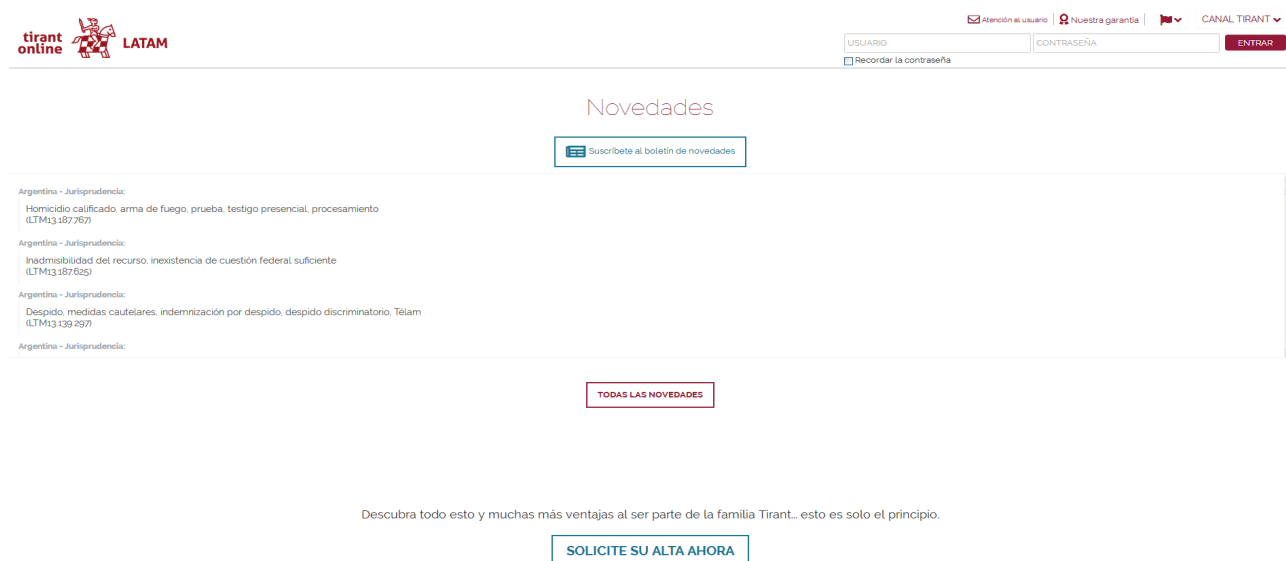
tirant online LATAM

Atención al usuario | Nuestra garantía | CANAL TIRANT

USUARIO CONTRASEÑA ENTRAR

Recordar la contraseña

Novedades

Suscríbete al boletín de novedades

Argentina - Jurisprudencia:

Homicidio calificado, arma de fuego, prueba, testigo presencial, procesamiento (LTM13.187.767)

Argentina - Jurisprudencia:

Inadmisibilidad del recurso, inexistencia de cuestión federal suficiente (LTM13.187.625)

Argentina - Jurisprudencia:

Despido, medidas cautelares, indemnización por despido, despido discriminatorio, Télam (LTM13.139.297)

Argentina - Jurisprudencia:

TODAS LAS NOVEDADES

Descubra todo esto y muchas más ventajas al ser parte de la familia Tirant... esto es solo el principio.

SOLICITE SU ALTA AHORA